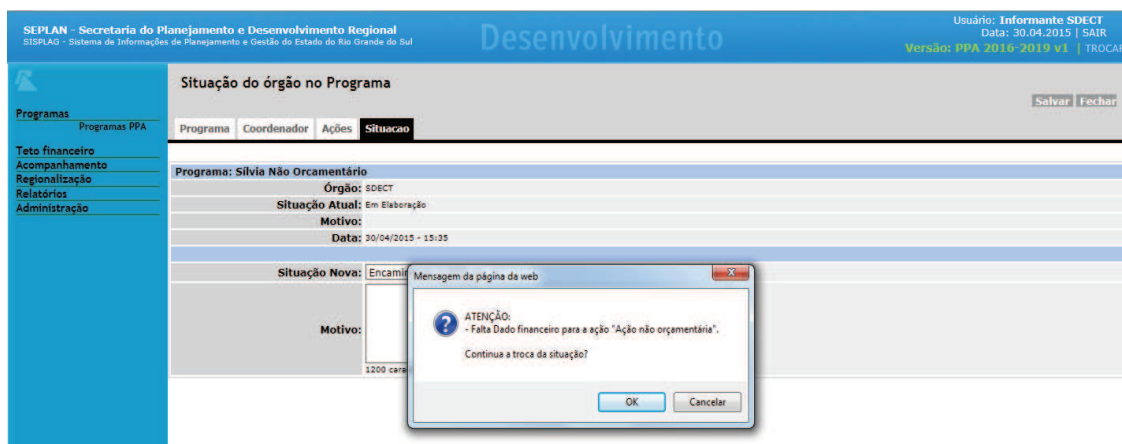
SEPLAN - Secretaria do Planejamento e Desenvolvimento Regional
SISPLAG - Sistema de Informações de Planejamento e Gestão do Estado do Rio Grande do Sul

Desenvolvimento

Usuário: Informante SDECT
Data: 30.04.2015 | SAIR
Versão: PPA 2016-2019 v1 | TROCA

Programas
Programas PPA
Teto financeiro
Acompanhamento
Regionalização
Relatórios
Administração

Situação do órgão no Programa

Salvar Fechar

Programa Coordenador Ações Situacao

Programa: Sílvia Não Orcamentário

| Órgão: | SDECT |
|---|---|
| Situação Atual: | Em Elaboração |
| Motivo: | |
| Data: | 30/04/2015 - 15:35 |

Situação Nova: Encamin

Motivo:

1200 cara

Mensagem da página da web

ATENÇÃO:
- Falta Dado financeiro para a ação "Ação não orçamentária".

Continua a troca da situação?

OK Cancelar